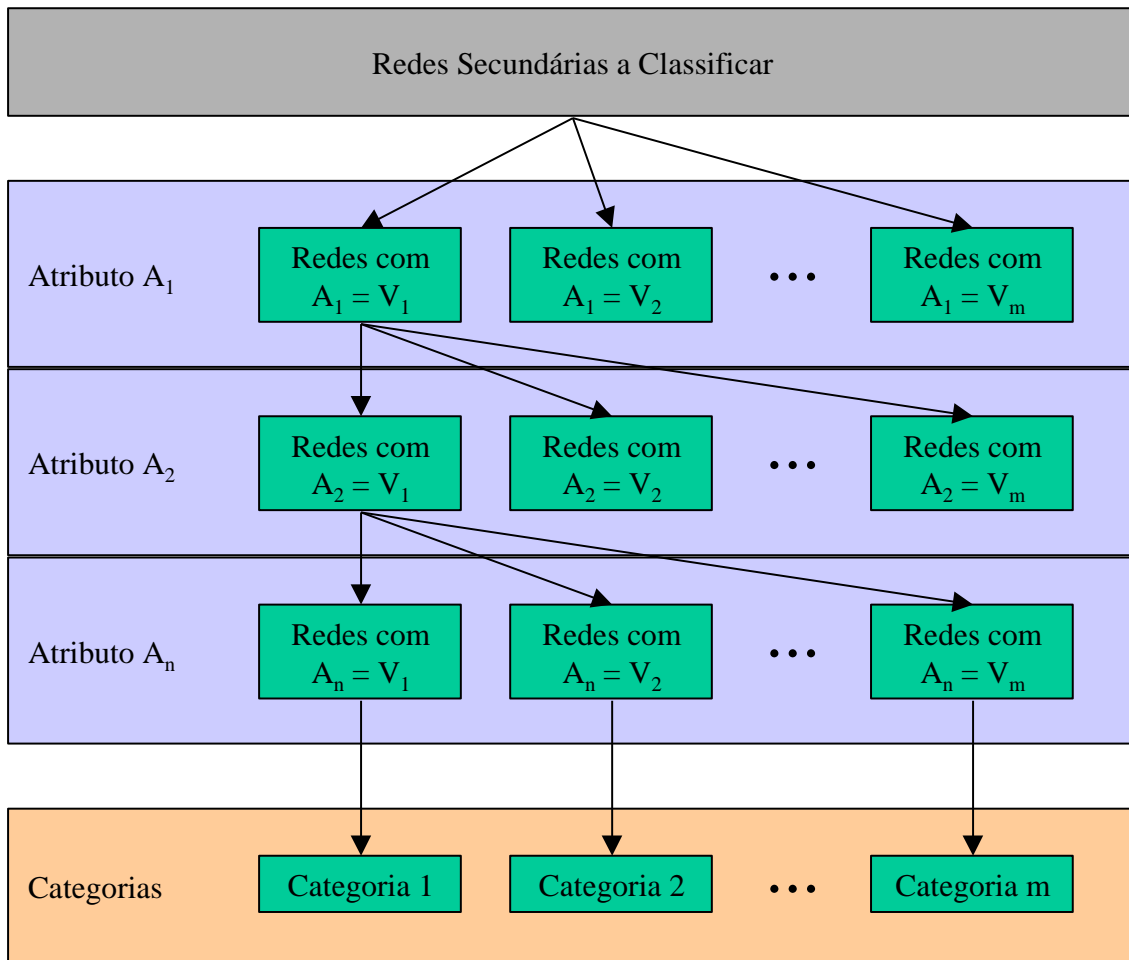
Redes Secundárias a Classificar

Atributo $A_1$

Redes com $A_1 = V_1$

Redes com $A_1 = V_2$

•••

Redes com $A_1 = V_m$

Atributo $A_2$

Redes com $A_2 = V_1$

Redes com $A_2 = V_2$

•••

Redes com $A_2 = V_m$

Atributo $A_n$

Redes com $A_n = V_1$

Redes com $A_n = V_2$

•••

Redes com $A_n = V_m$

Categorias

Categoria 1

Categoria 2

•••

Categoria m